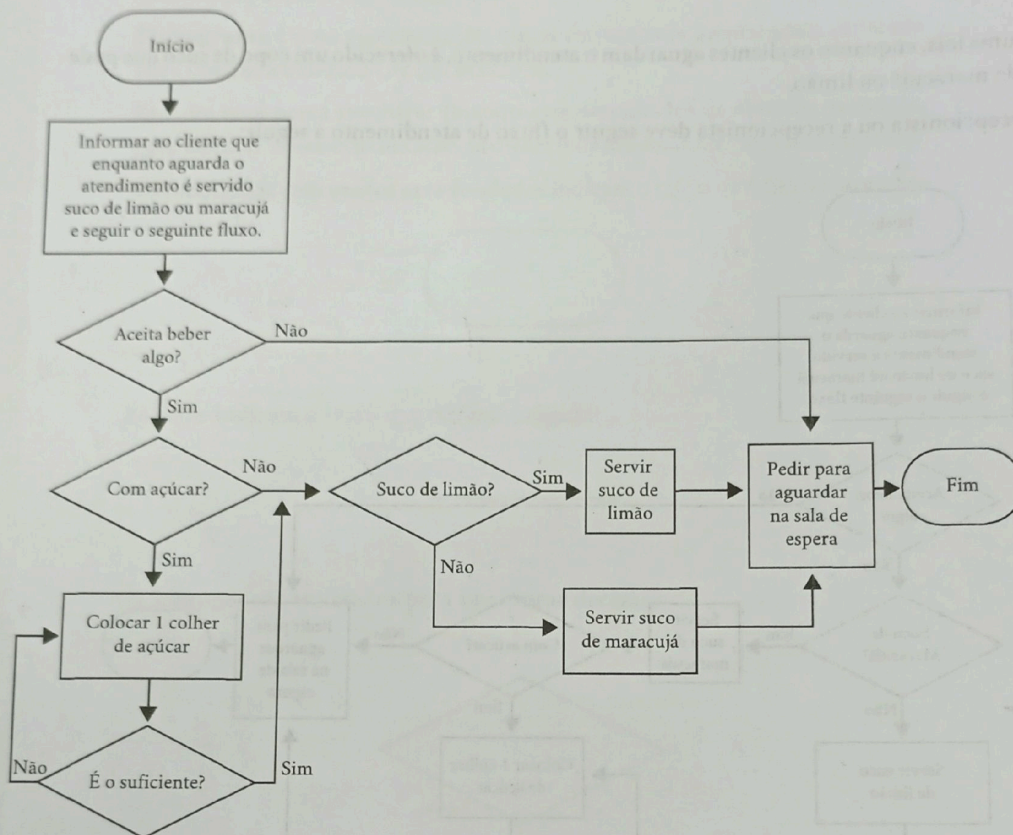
Início

Informar ao cliente que enquanto aguarda o atendimento é servido suco de limão ou maracujá e seguir o seguinte fluxo.

Aceita beber algo?

Não

Sim

Com açúcar?

Não

Suco de limão?

Sim

Servir suco de limão

Pedir para aguardar na sala de espera

Fim

Sim

Não

Colocar 1 colher de açúcar

Servir suco de maracujá

Não

É o suficiente?

Sim